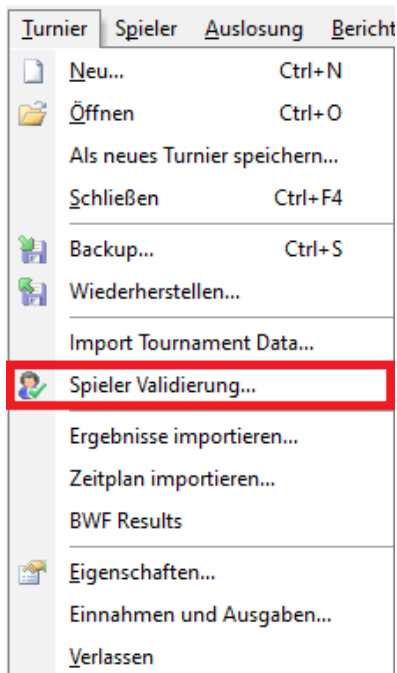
Turnier Spieler Auslosung Bericht

Neu... Ctrl+N
Öffnen Ctrl+O
Als neues Turnier speichern...
Schließen Ctrl+F4
Backup... Ctrl+S
Wiederherstellen...
Import Tournament Data...
Spieler Validierung...
Ergebnisse importieren...
Zeitplan importieren...
BWF Results
Eigenschaften...
Einnahmen und Ausgaben...
Verlassen